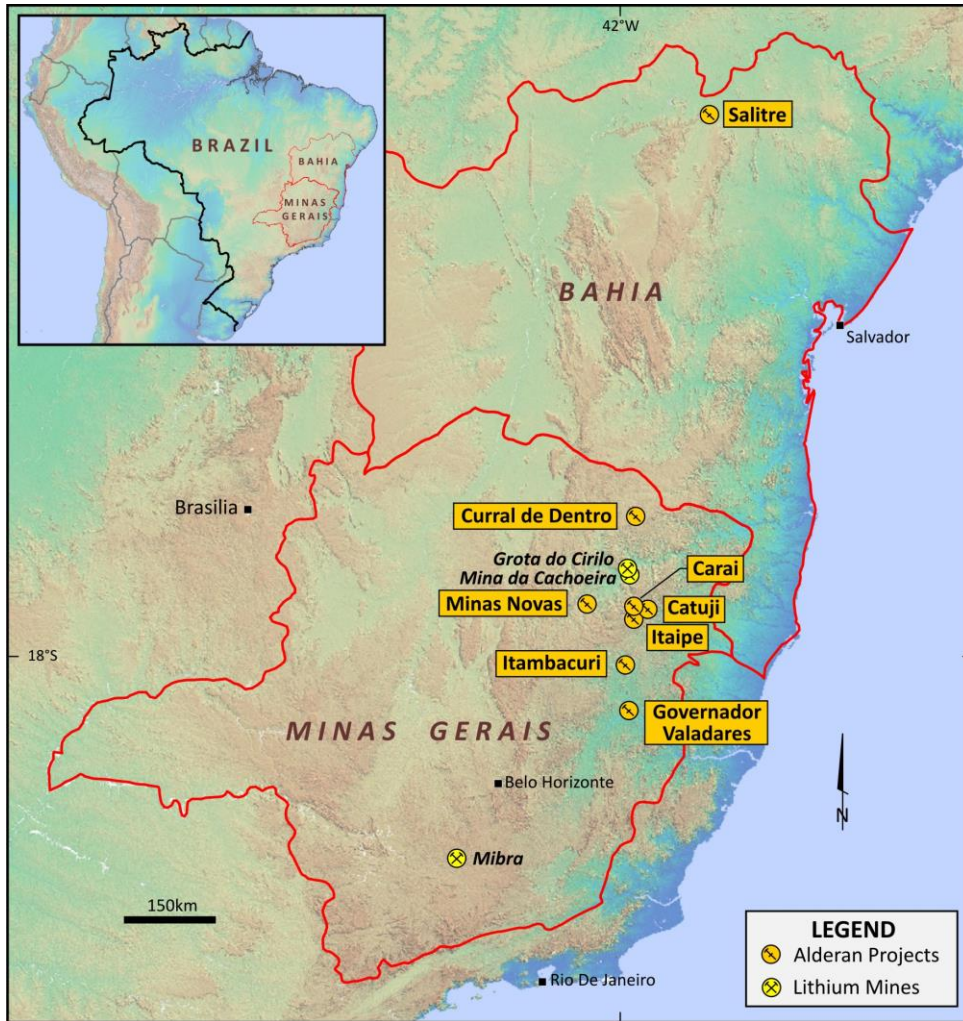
BRAZIL
BAHIA
MINAS GERAIS

42°W

Salitre

BAHIA

Salvador

Brasilia

Curral de Dentro

Grota do Cirilo
Mina da Cachoeira

Carai

Minas Novas

Catuji

Itaipe

18°S

Itambacuri

Governador Valadares

MINAS GERAIS

Belo Horizonte

N

Mibra

150km

Rio De Janeiro

LEGEND
Alderan Projects
Lithium Mines